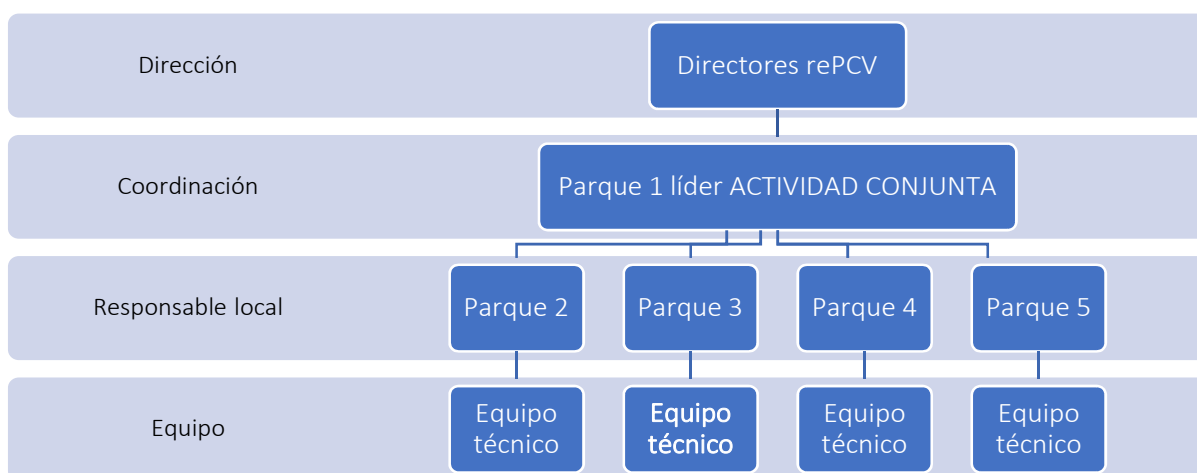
Dirección

Directores rePCV

Coordinación

Parque 1 líder ACTIVIDAD CONJUNTA

Responsable local

Parque 2

Parque 3

Parque 4

Parque 5

Equipo

Equipo técnico

Equipo técnico

Equipo técnico

Equipo técnico